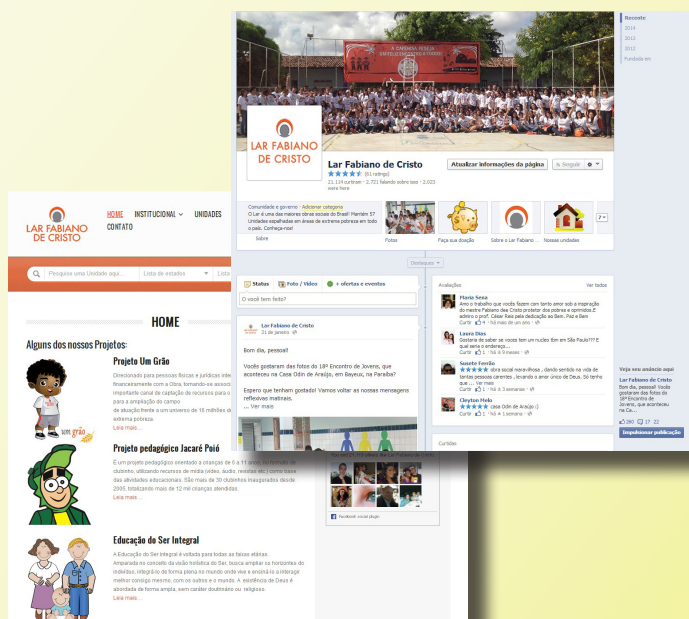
Recente
2014
2013
2012
Fundada em

A CRIANÇA FELIZ

LAR FABIANO DE CRISTO

Lar Fabiano de Cristo
(61 ratings)
21.134 curtiram · 2.721 falando sobre isso · 2.023 estiveram aqui

Atualizar informações da página
Seguindo

Comunidade e governo · Adicionar categoria
O Lar é uma das maiores obras sociais do Brasil! Mantém 57 Unidades espalhadas em áreas de extrema pobreza em todo o país. Conheça-nos!
Sobre

Fotos
Faça sua doação
Sobre o Lar Fabiano...
Nossas unidades

Destaques

Status
Foto / Vídeo
+ ofertas e eventos
O você tem feito?

Lar Fabiano de Cristo
31 de janeiro

Bom dia, pessoal!

Vocês gostaram das fotos do 18º Encontro de Jovens, que aconteceu na Casa Odin de Araújo, em Bayeux, na Paraíba?

Espero que tenham gostado! Vamos voltar as nossas mensagens reflexivas matinais.
... Ver mais

Avaliações
Ver todas

Maria Sena
Amo o trabalho que vocês fazem com tanto amor sob a inspiração do mestre Fabiano dos Cristo protetor dos pobres e oprimidos.E admiro o prof. César Reis pela dedicação ao Bem. Paz e Bem
Curtir · 4 · Há mais de um ano

Laura Dias
Gostaria de saber se vocês tem um núcleo Bm em São Paulo??? E qual seria o endereço....
Curtir · 1 · Há 8 meses

Susete Ferrão
obra social maravilhosa , dando sentido na vida de tantas pessoas carentes , levando o amor único de Deus. Só tenho que ..... Ver mais
Curtir · 1 · Há 3 semanas

Cleyton Melo
casa Odin de Araújo :)
Curtir · 1 · Há 1 semana

Curtidas

Facebook social plugin

Veja seu anúncio aqui
Lar Fabiano de Cristo
Bom dia, pessoal! Vocês gostaram das fotos do 18º Encontro de Jovens, que aconteceu na Ca...
280 17 22
Impulsionar publicação

LAR FABIANO DE CRISTO
HOME INSTITUCIONAL UNIDADES
CONTATO

Pesquise uma Unidade aqui...
Lista de estados

HOME

Alguns dos nossos Projetos:

Projeto Um Grão
Direcionado para pessoas físicas e jurídicas int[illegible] financeiramente com a Obra, tornando-se associ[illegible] importante canal de captação de recursos para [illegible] para a ampliação do campo de atuação frente a um universo de 16 milhões de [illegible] extrema pobreza.
Leia mais...

um grão

Projeto pedagógico Jacaré Poió
É um projeto pedagógico orientado a crianças de 6 a 11 anos de idade (os clubinho, utilizando recursos de mídia (vídeo, áudio, revistas etc.) como base das atividades educacionais. São mais de 30 clubinhos inaugurados desde 2005, totalizando mais de 12 mil crianças atendidas.
Leia mais...

Educação do Ser Integral
A Educação do Ser Integral é voltada para todas as faixas etárias. Amparada no conceito da visão holística do Ser, busca ampliar os horizontes do indivíduo, integrá-lo de forma plena no mundo onde vive e ensiná-lo a interagir melhor consigo mesmo, com os outros e o mundo. A existência de Deus é abordada de forma ampla, sem caráter doutrinário ou religioso.
Leia mais...